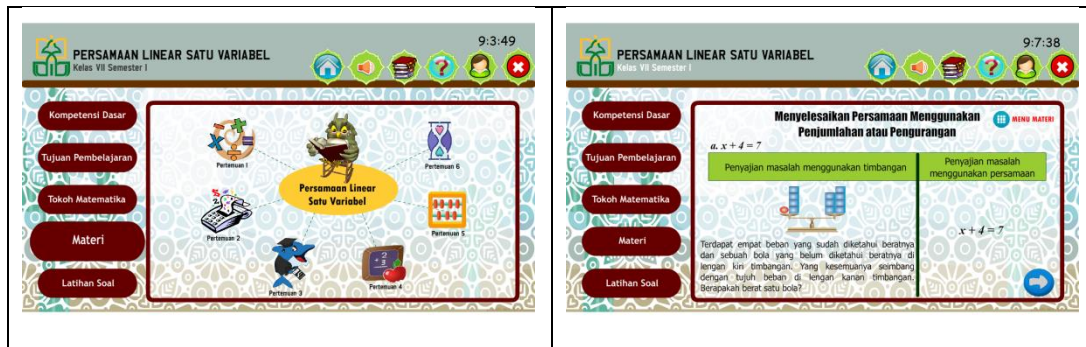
PERSAMAAN LINEAR SATU VARIABEL
Kelas VII Semester I

9:3:49

Kompetensi Dasar

Tujuan Pembelajaran

Tokoh Matematika

Materi

Latihan Soal

Persamaan Linear Satu Variabel

Pertemuan 1

Pertemuan 2

Pertemuan 3

Pertemuan 4

Pertemuan 5

Pertemuan 6

PERSAMAAN LINEAR SATU VARIABEL
Kelas VII Semester I

9:7:38

Kompetensi Dasar

Tujuan Pembelajaran

Tokoh Matematika

Materi

Latihan Soal

Menyelesaikan Persamaan Menggunakan Penjumlahan atau Pengurangan

MENU MATERI

a. $x + 4 = 7$

| Penyajian masalah menggunakan timbangan | Penyajian masalah menggunakan persamaan |
|---|---|
| Terdapat empat beban yang sudah diketahui beratnya dan sebuah bola yang belum diketahui beratnya di lengan kiri timbangan. Yang kesemuanya seimbang dengan tujuh beban di lengan kanan timbangan. Berapakah berat satu bola? | $x + 4 = 7$ |